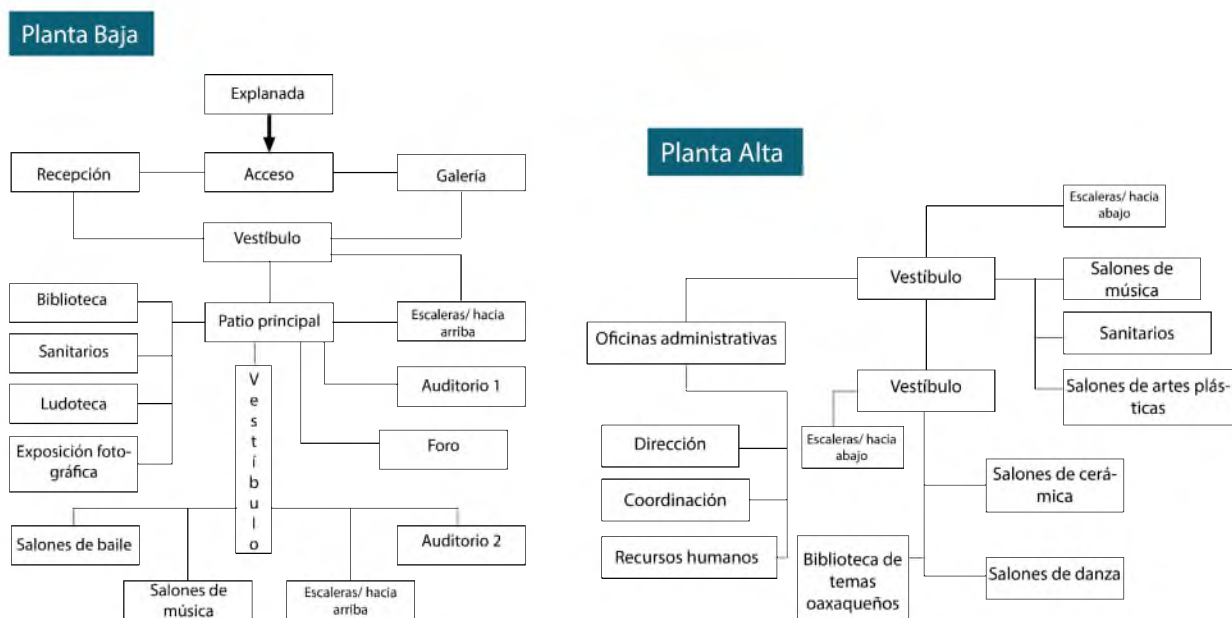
Planta Baja

Explanada

Recepción

Acceso

Galería

Vestíbulo

Biblioteca

Patio principal

Escaleras/ hacia arriba

Sanitarios

Vestíbulo

Auditorio 1

Ludoteca

Exposición fotográfica

Foro

Salones de baile

Auditorio 2

Salones de música

Escaleras/ hacia arriba

Planta Alta

Escaleras/ hacia abajo

Vestíbulo

Salones de música

Oficinas administrativas

Sanitarios

Vestíbulo

Salones de artes plásticas

Dirección

Escaleras/ hacia abajo

Salones de cerámica

Coordinación

Recursos humanos

Biblioteca de temas oaxaqueños

Salones de danza